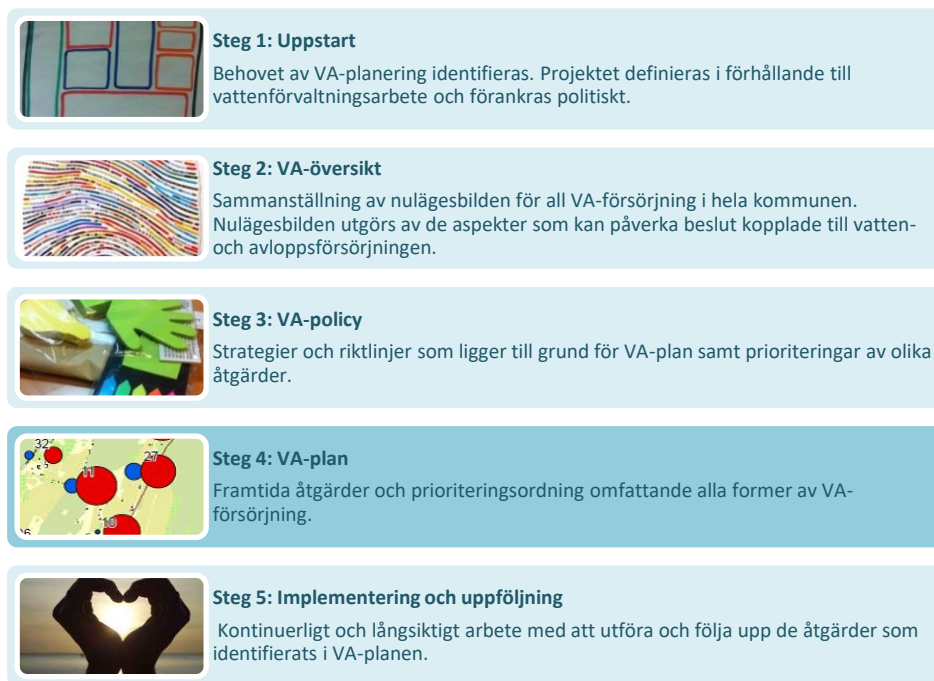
32

27

11

10

26

Steg 1: Uppstart

Behovet av VA-planering identifieras. Projektet definieras i förhållande till vattenförvaltningsarbete och förankras politiskt.

Steg 2: VA-översikt

Sammanställning av nulägesbilden för all VA-försörjning i hela kommunen. Nulägesbilden utgörs av de aspekter som kan påverka beslut kopplade till vatten- och avloppsförsörjningen.

Steg 3: VA-policy

Strategier och riktlinjer som ligger till grund för VA-plan samt prioriteringar av olika åtgärder.

Steg 4: VA-plan

Framtida åtgärder och prioriteringsordning omfattande alla former av VA-försörjning.

Steg 5: Implementering och uppföljning

Kontinuerligt och långsiktigt arbete med att utföra och följa upp de åtgärder som identifierats i VA-planen.